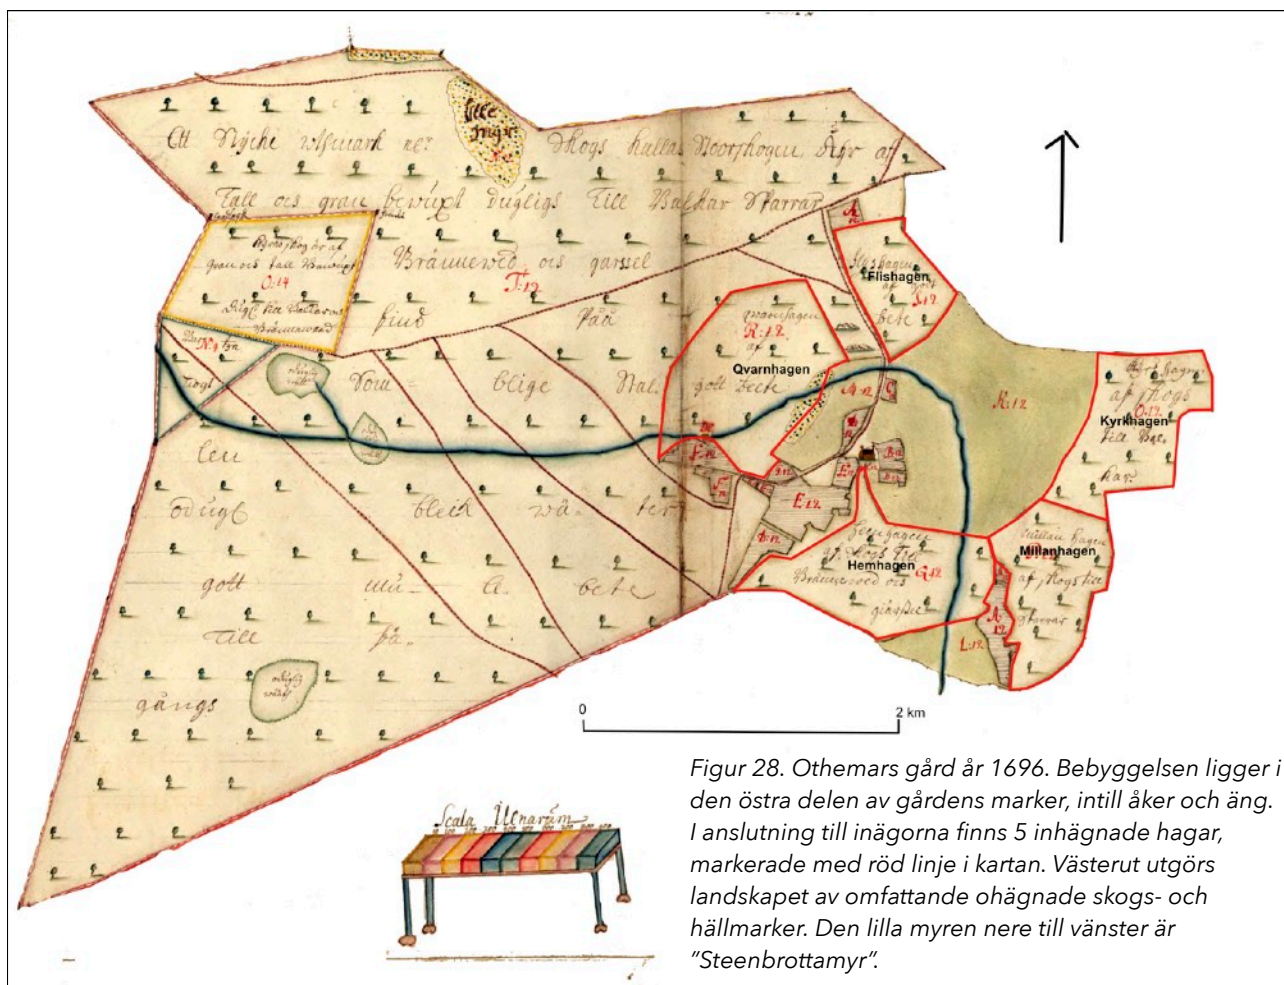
Lille myr

Ett Nyche utmark nr. Skogs hallar Noorshogen, Är af Tall och gran bewuxit duglig Till Walkar Sparrar

Biörkskog är af gran och Tall Bewuxit O.14 Dugl. Till Walkar och Brännewed

Brännewed och garsel

T.12

find

Pa

Vom

blige

Wal

gott Teck

Ten

dugl

gott

Till

gångs

bleck

wä

ter

wu

a

bete

på

N.

Flishagen

Flishagen af gott bete L.12

Qvarnhagen

Qvarnhagen R.12 af gott Teck

A.12

R.12

E.12

Hemhagen

Hemhagen af Skogs Till Brännewed och gärsel G.12

Kyrkhagen

Kyrkhagen af Skogs O.12 Till Bete

Millanhagen

Millan hagen af Skogs Till Skrubar

A.12

L.12

0

2 km

Scala Ulnarum

Figur 28. Othemars gård år 1696. Bebyggelsen ligger i den östra delen av gårdens marker, intill åker och äng. I anslutning till inägorna finns 5 inhägnade hagar, markerade med röd linje i kartan. Västerut utgörs landskapet av omfattande ohägnade skogs- och hällmarker. Den lilla myren nere till vänster är "Steenbrottamyr".